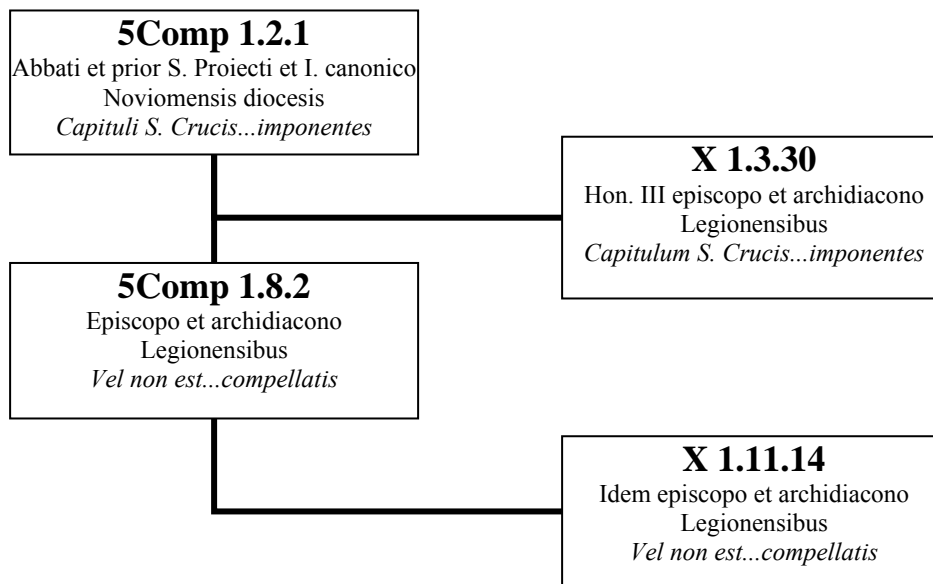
**5Comp 1.2.1**
Abbati et prior S. Proiecti et I. canonico Noviomensis diocesis
*Capituli S. Crucis...imponentes*

**X 1.3.30**
Hon. III episcopo et archidiacono Legionensibus
*Capitulum S. Crucis...imponentes*

**5Comp 1.8.2**
Episcopo et archidiacono Legionensibus
*Vel non est...compellatis*

**X 1.11.14**
Idem episcopo et archidiacono Legionensibus
*Vel non est...compellatis*